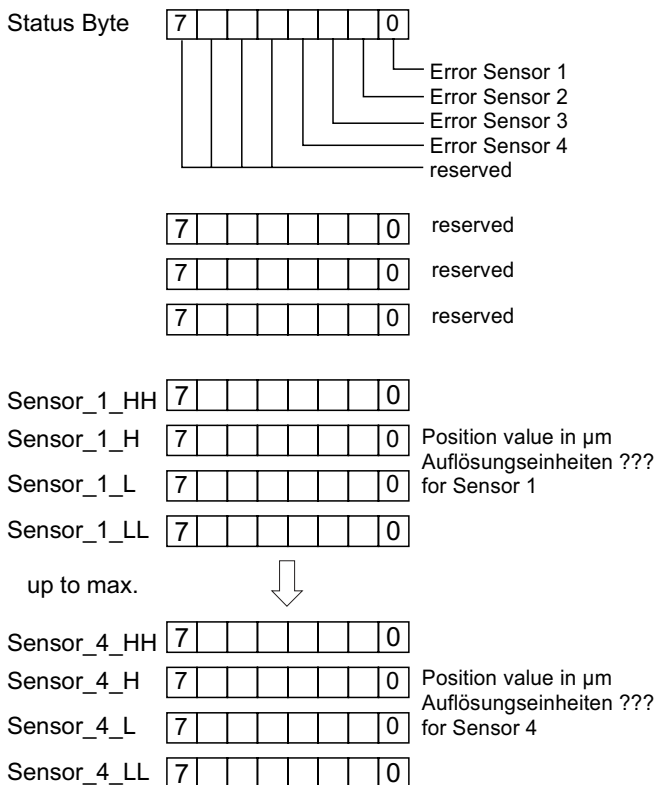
Status Byte 7 0

Error Sensor 1
Error Sensor 2
Error Sensor 3
Error Sensor 4
reserved

7 0 reserved
7 0 reserved
7 0 reserved

Sensor_1_HH 7 0
Sensor_1_H 7 0 Position value in µm Auflösungseinheiten ??? for Sensor 1
Sensor_1_L 7 0
Sensor_1_LL 7 0

up to max.

Sensor_4_HH 7 0
Sensor_4_H 7 0 Position value in µm Auflösungseinheiten ??? for Sensor 4
Sensor_4_L 7 0
Sensor_4_LL 7 0